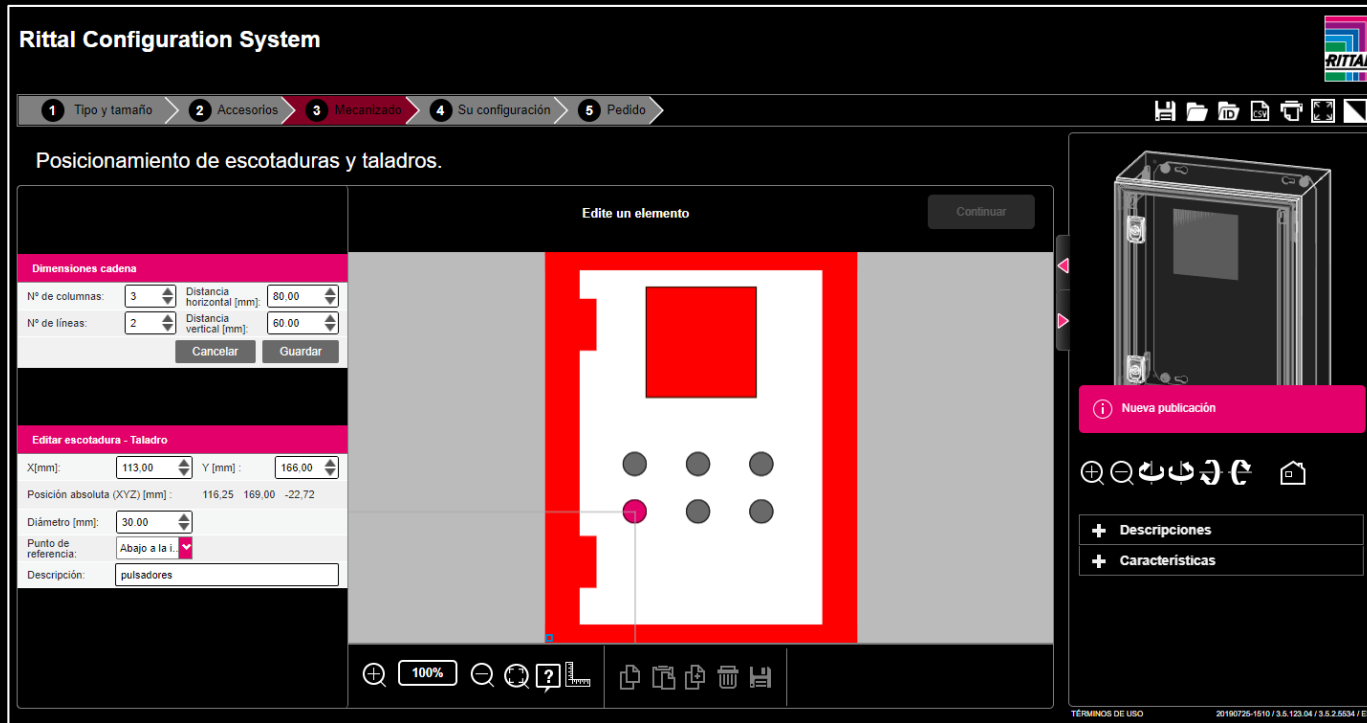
Rittal Configuration System

RITTAL

1 Tipo y tamaño
2 Accesorios
3 Mecanizado
4 Su configuración
5 Pedido

Posicionamiento de escotaduras y taladros.

Edite un elemento

Continuar

Dimensiones cadena

| Nº de columnas: | 3 | Distancia horizontal [mm]: | 80,00 |
|---|---|---|---|
| Nº de líneas: | 2 | Distancia vertical [mm]: | 60.00 |

Cancelar
Guardar

Editar escotadura - Taladro

X[mm]: 113,00
Y [mm] : 166,00
Posición absoluta (XYZ) [mm] : 116,25 169,00 -22,72
Diámetro [mm]: 30.00
Punto de referencia: Abajo a la i...
Descripción: pulsadores

100%

Nueva publicación

Descripciones
Características

TÉRMINOS DE USO
20190725-1510 / 3.5.123.04 / 3.5.2.5534 / E